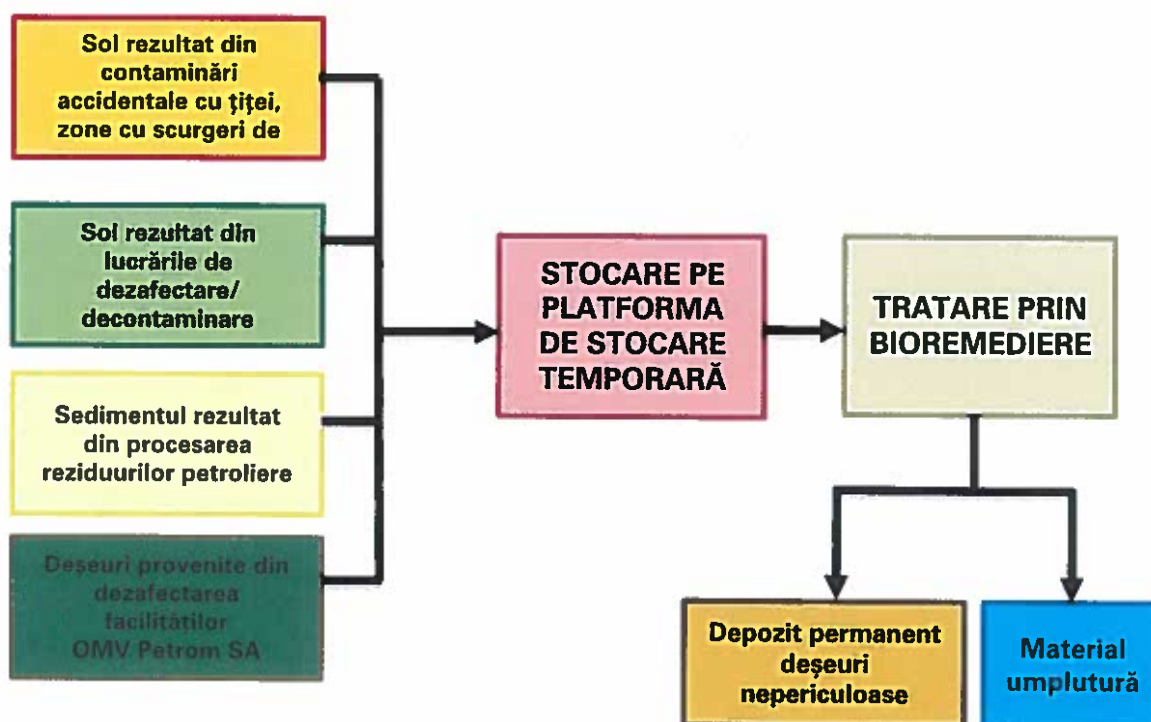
Sol rezultat din contaminări accidentale cu țiței, zone cu scurgeri de

Sol rezultat din lucrările de dezafectare/ decontaminare

Sedimentul rezultat din procesarea reziduurilor petroliere

Deșeuri provenite din dezafectarea facilităților OMV Petrom SA

STOCARE PE PLATFORMA DE STOCARE TEMPORARĂ

TRATARE PRIN BIOREMEDIERE

Depozit permanent deșeuri nepericuloase

Material umplutură